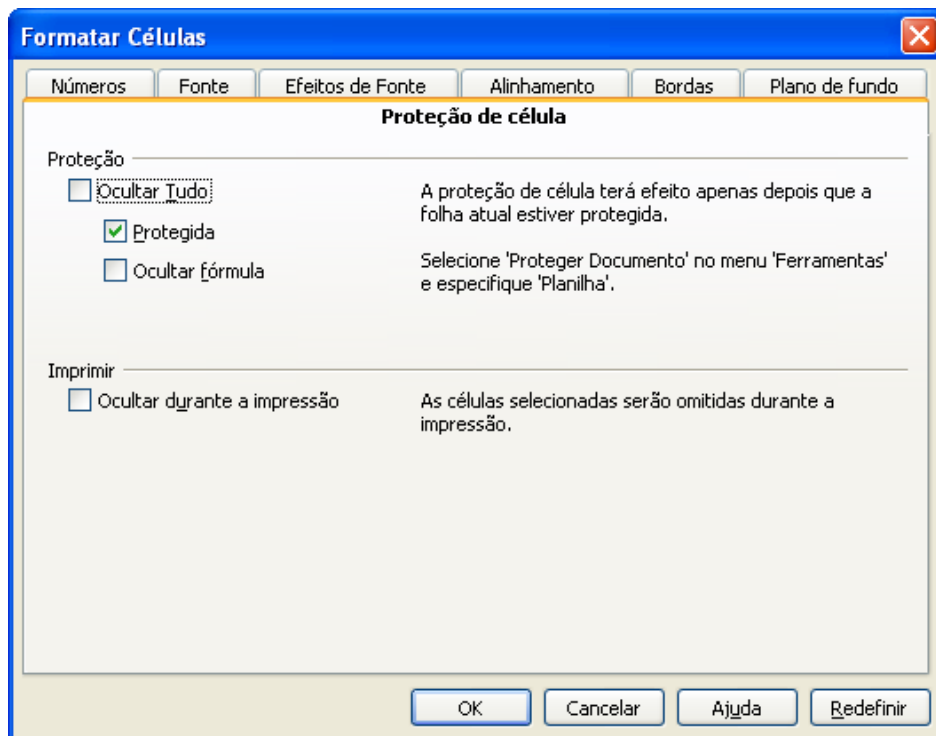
Formatar Células

Números | Fonte | Efeitos de Fonte | Alinhamento | Bordas | Plano de fundo

Proteção de célula

Proteção

Ocultar Tudo

Protegida

Ocultar fórmula

A proteção de célula terá efeito apenas depois que a folha atual estiver protegida.

Selecione 'Proteger Documento' no menu 'Ferramentas' e especifique 'Planilha'.

Imprimir

Ocultar durante a impressão

As células selecionadas serão omitidas durante a impressão.

OK | Cancelar | Ajuda | Redefinir